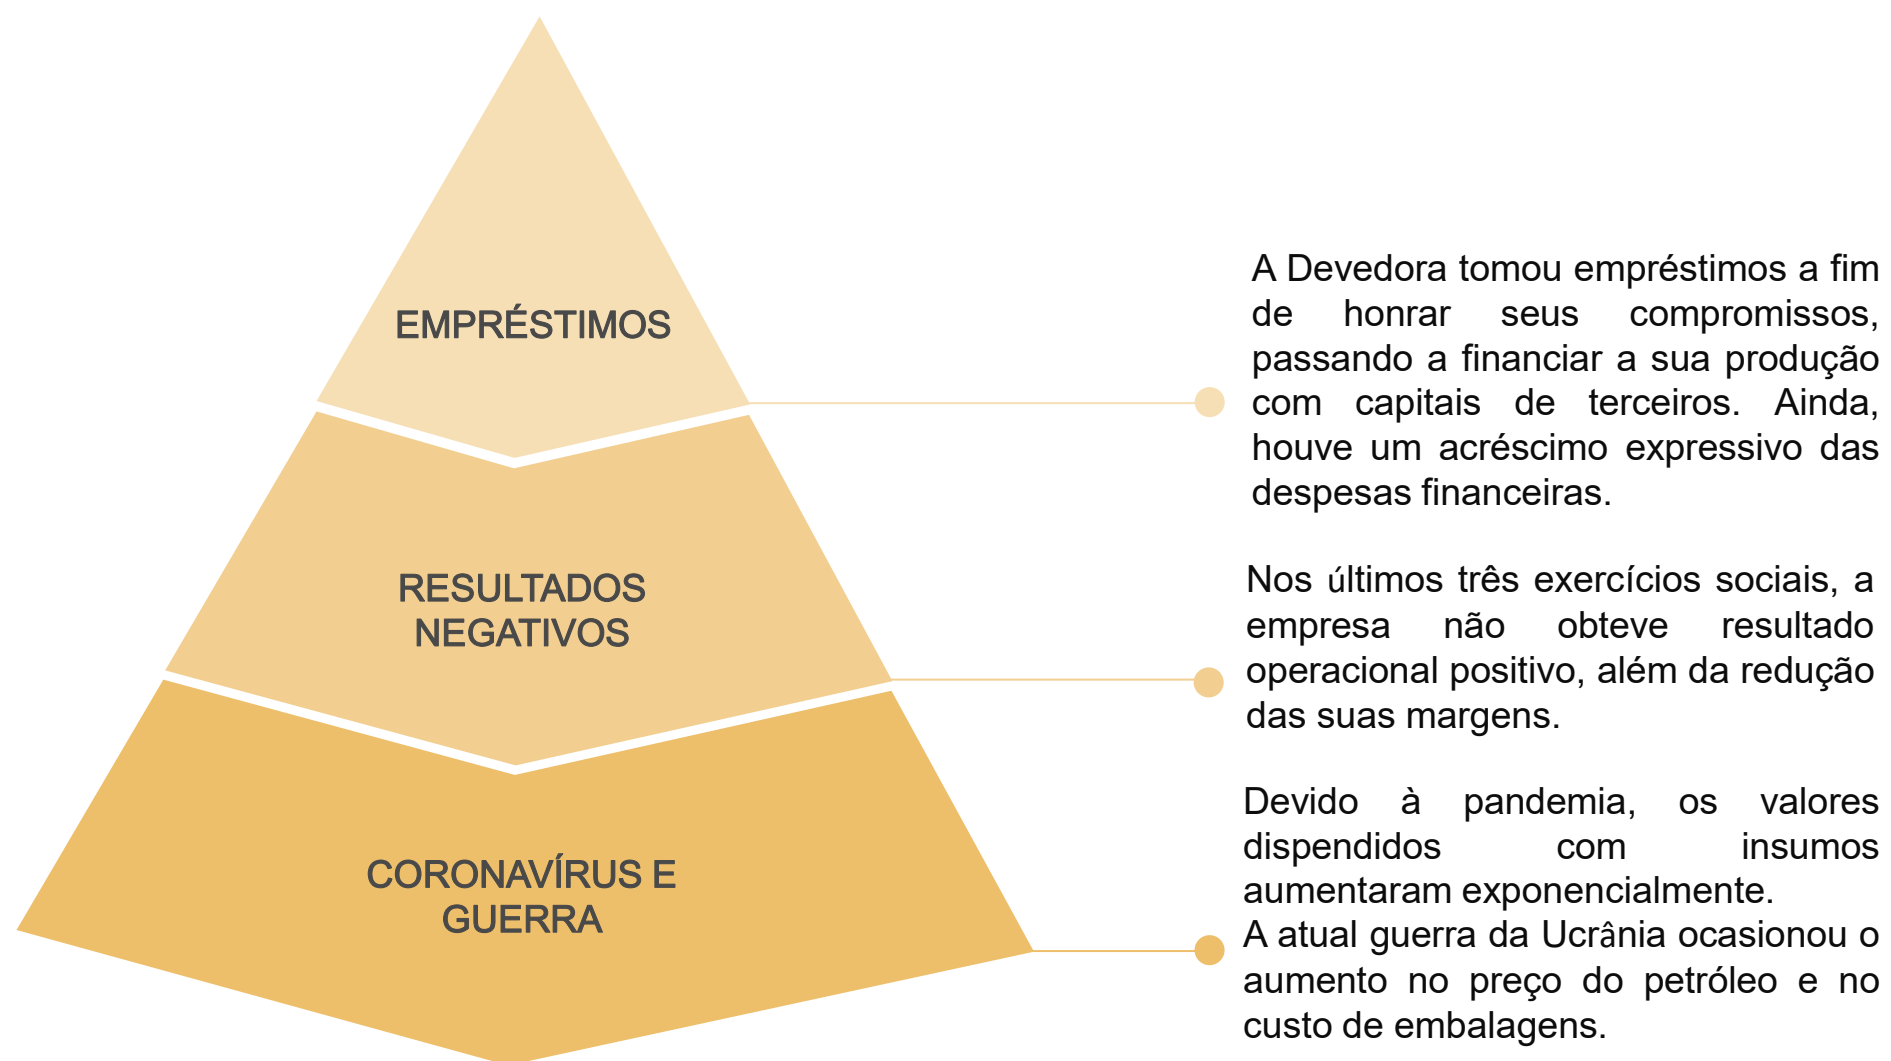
EMPRÉSTIMOS

RESULTADOS NEGATIVOS

CORONAVÍRUS E GUERRA

A Devedora tomou empréstimos a fim de honrar seus compromissos, passando a financiar a sua produção com capitais de terceiros. Ainda, houve um acréscimo expressivo das despesas financeiras.

Nos últimos três exercícios sociais, a empresa não obteve resultado operacional positivo, além da redução das suas margens.

Devido à pandemia, os valores dispendidos com insumos aumentaram exponencialmente.
A atual guerra da Ucrânia ocasionou o aumento no preço do petróleo e no custo de embalagens.